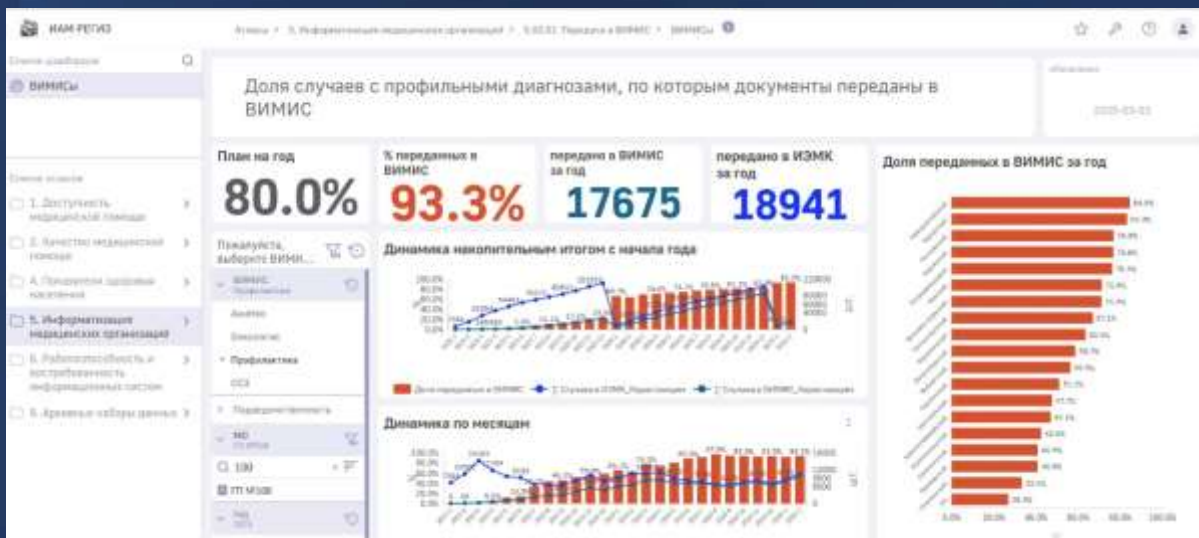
ИАМ РЕГИЗ

Доля случаев с профильными диагнозами, по которым документы переданы в ВИМИС

ВИМИСы

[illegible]

1. Доступность медицинской помощи

2. Качество медицинской помощи

4. Показатели здоровья населения

5. Информатизация медицинских организаций

6. Работоспособность и востребованность информационных систем

9. Архивные наборы данных

План на год

80.0%

% переданных в ВИМИС

93.3%

передано в ВИМИС за год

17675

передано в ИЭМК за год

18941

Доля переданных в ВИМИС за год

Пожалуйста, выберите ВИМИ...

ВИМИС Профилактика

Акинео

Онкология

Профилактика

ССЗ

Динамика накопительным итогом с начала года

Динамика по месяцам

МО

100

Профилактика